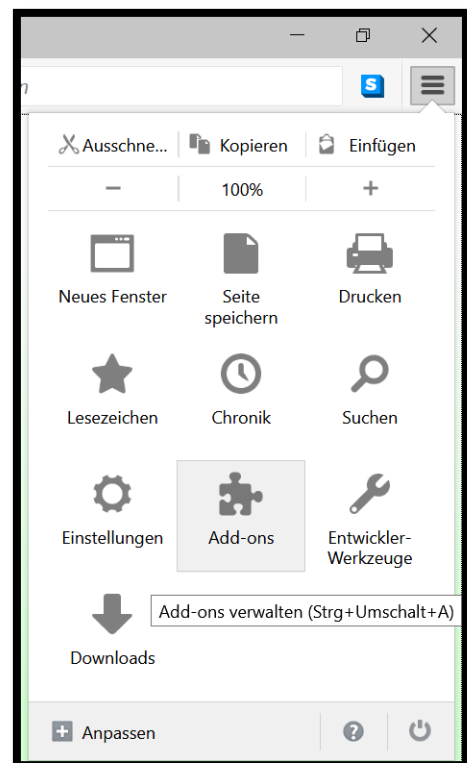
n

S

Ausschne... Kopieren Einfügen

− 100% +

Neues Fenster

Seite speichern

Drucken

Lesezeichen

Chronik

Suchen

Einstellungen

Add-ons

Entwickler-Werkzeuge

Add-ons verwalten (Strg+Umschalt+A)

Downloads

Anpassen